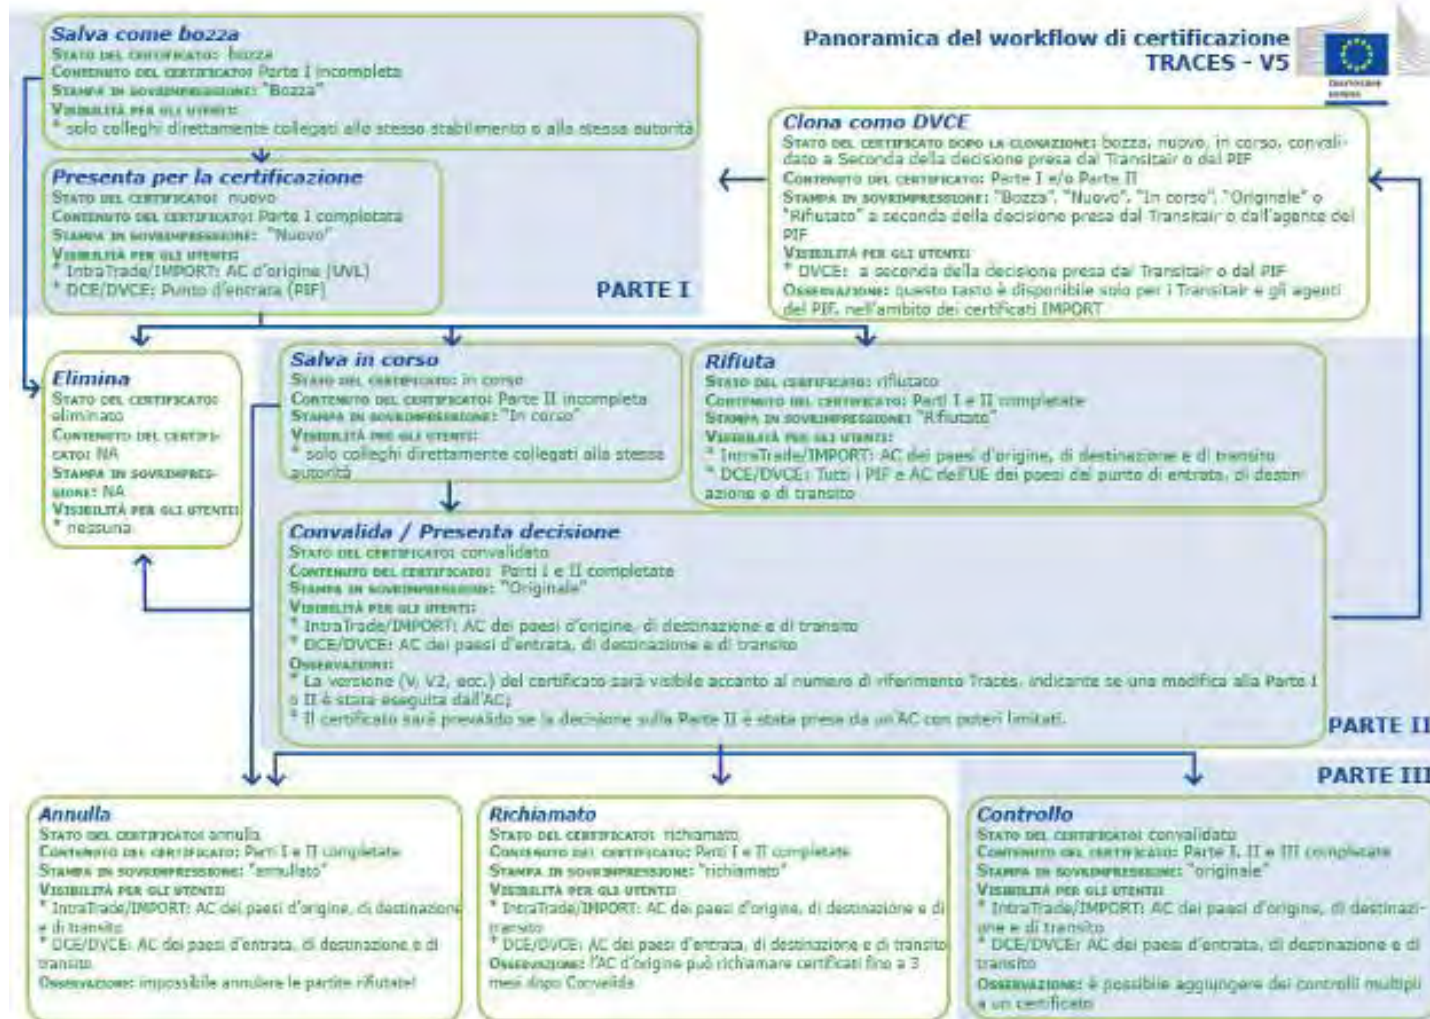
Panoramica del workflow di certificazione
TRACES - V5

Salva come bozza
Stato del certificato: bozza
Contenuto del certificato: Parte I incompleta
Stampa in sovrimpressione: "Bozza"
Visibilità per gli utenti:
* solo colleghi direttamente collegati allo stesso stabilimento o alla stessa autorità

Presenta per la certificazione
Stato del certificato: nuovo
Contenuto del certificato: Parte I completata
Stampa in sovrimpressione: "Nuovo"
Visibilità per gli utenti:
* IntraTrade/IMPORT: AC d'origine (UVL)
* DCE/DVCE: Punto d'entrata (PIF)

PARTE I

Clona come DVCE
Stato del certificato dopo la clonazione: bozza, nuovo, in corso, convalidato a Seconda della decisione presa dal Transitair o dal PIF
Contenuto del certificato: Parte I e/o Parte II
Stampa in sovrimpressione: "Bozza", "Nuovo", "In corso", "Originale" o "Rifiutato" a seconda della decisione presa dal Transitair o dall'agente del PIF
Visibilità per gli utenti:
* DVCE: a seconda della decisione presa dal Transitair o dal PIF
Osservazioni: questo tasto è disponibile solo per i Transitair e gli agenti del PIF, nell'ambito dei certificati IMPORT

Elimina
Stato del certificato: eliminato
Contenuto del certificato: NA
Stampa in sovrimpressione: NA
Visibilità per gli utenti:
* nessuna

Salva in corso
Stato del certificato: in corso
Contenuto del certificato: Parte II incompleta
Stampa in sovrimpressione: "In corso"
Visibilità per gli utenti:
* solo colleghi direttamente collegati alla stessa autorità

Rifiuta
Stato del certificato: rifiutato
Contenuto del certificato: Parti I e II completate
Stampa in sovrimpressione: "Rifiutato"
Visibilità per gli utenti:
* IntraTrade/IMPORT: AC dei paesi d'origine, di destinazione e di transito
* DCE/DVCE: Tutti i PIF e AC dell'UE dei paesi del punto di entrata, di destinazione e di transito

Convalida / Presenta decisione
Stato del certificato: convalidato
Contenuto del certificato: Parti I e II completate
Stampa in sovrimpressione: "Originale"
Visibilità per gli utenti:
* IntraTrade/IMPORT: AC dei paesi d'origine, di destinazione e di transito
* DCE/DVCE: AC dei paesi d'entrata, di destinazione e di transito
Osservazioni:
* La versione (V, V2, ecc.) del certificato sarà visibile accanto al numero di riferimento Traces, indicante se una modifica alla Parte I o II è stata eseguita dall'AC;
* Il certificato sarà prevalido se la decisione sulla Parte II è stata presa da un AC con poteri limitati.

PARTE II

PARTE III

Annulla
Stato del certificato: annulla
Contenuto del certificato: Parti I e II completate
Stampa in sovrimpressione: "annullato"
Visibilità per gli utenti:
* IntraTrade/IMPORT: AC dei paesi d'origine, di destinazione e di transito
* DCE/DVCE: AC dei paesi d'entrata, di destinazione e di transito
Osservazioni: impossibile annullare le partite rifiutate!

Richiamato
Stato del certificato: richiamato
Contenuto del certificato: Parti I e II completate
Stampa in sovrimpressione: "richiamato"
Visibilità per gli utenti:
* IntraTrade/IMPORT: AC dei paesi d'origine, di destinazione e di transito
* DCE/DVCE: AC dei paesi d'entrata, di destinazione e di transito
Osservazioni: l'AC d'origine può richiamare certificati fino a 3 mesi dopo Convalida

Controllo
Stato del certificato: convalidato
Contenuto del certificato: Parte I, II e III completate
Stampa in sovrimpressione: "originale"
Visibilità per gli utenti:
* IntraTrade/IMPORT: AC dei paesi d'origine, di destinazione e di transito
* DCE/DVCE: AC dei paesi d'entrata, di destinazione e di transito
Osservazioni: è possibile aggiungere dei controlli multipli a un certificato